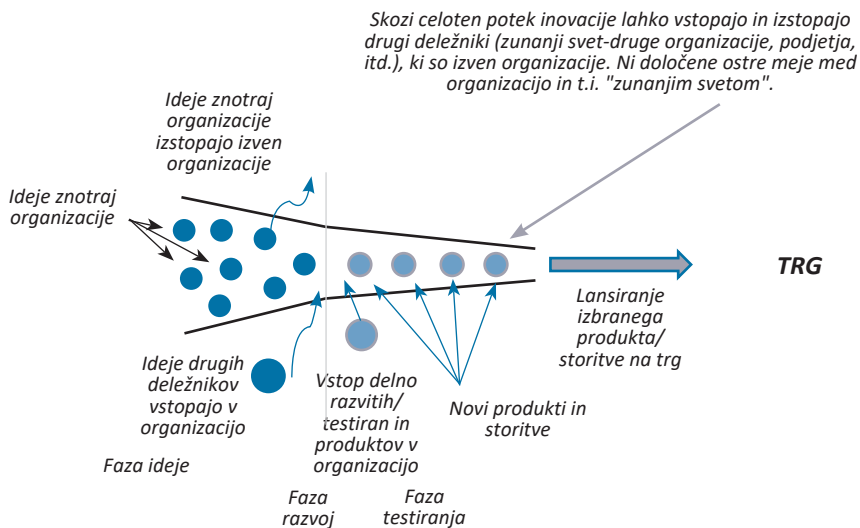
Skozi celoten potek inovacije lahko vstopajo in izstopajo drugi deležniki (zunanji svet-druge organizacije, podjetja, itd.), ki so izven organizacije. Ni določene ostre meje med organizacijo in t.i. "zunanjim svetom".

Ideje znotraj organizacije izstopajo izven organizacije

Ideje znotraj organizacije

TRG

Lansiranje izbranega produkta/ storitve na trg

Ideje drugih deležnikov vstopajo v organizacijo

Vstop delno razvitih/ testiran in produktov v organizacijo

Novi produkti in storitve

Faza ideje

Faza razvoj

Faza testiranja